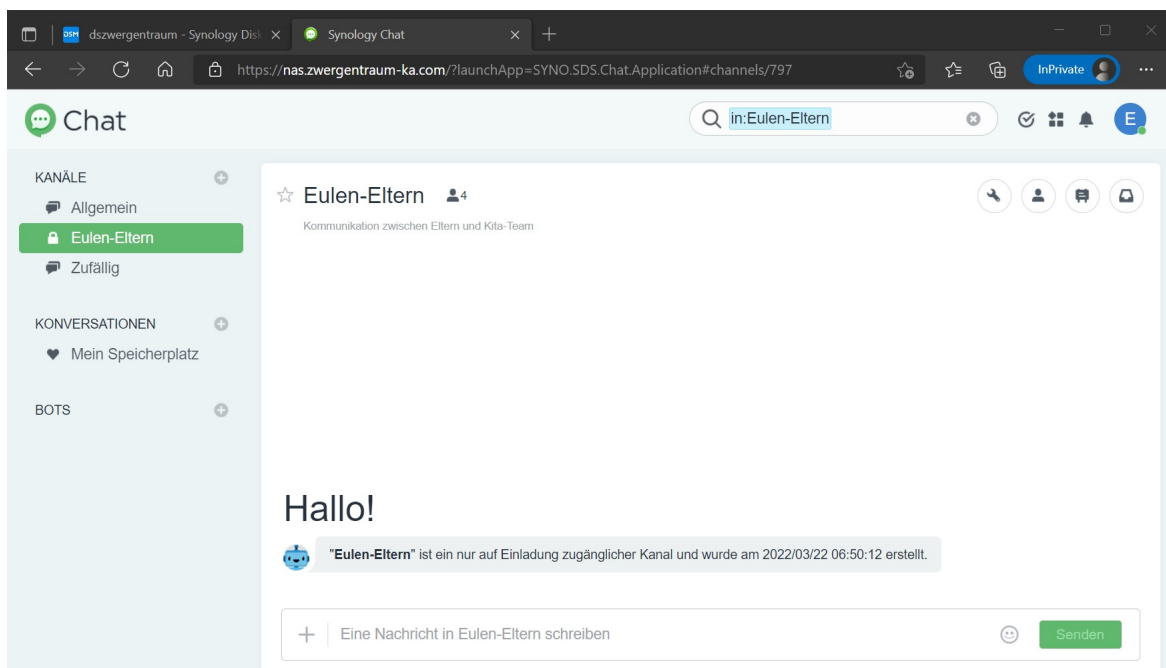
DSM dszwergentraum - Synology Disk ×
Synology Chat ×
+
https://nas.zwergentraum-ka.com/?launchApp=SYNO.SDS.Chat.Application#channels/797
InPrivate
...
Chat
in:Eulen-Eltern
E
KANÄLE
Allgemein
Eulen-Eltern
Zufällig
KONVERSATIONEN
Mein Speicherplatz
BOTS
☆ Eulen-Eltern 4
Kommunikation zwischen Eltern und Kita-Team
Hallo!
"**Eulen-Eltern**" ist ein nur auf Einladung zugänglicher Kanal und wurde am 2022/03/22 06:50:12 erstellt.
+
Eine Nachricht in Eulen-Eltern schreiben
Senden